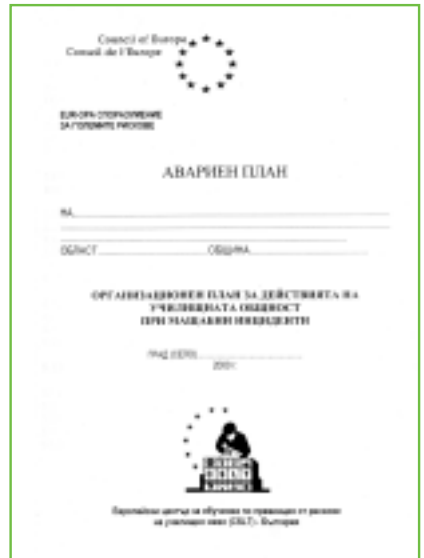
Council of Europe
Conseil de l'Europe

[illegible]
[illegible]

АВАРИЕН ПЛАН

НА

ОБЛАСТ ОБЩИНА

ОРГАНИЗАЦИОНЕН ПЛАН ЗА ДЕЙСТВИЯТА НА УЧИЛИЩНАТА ОБЩНОСТ ПРИ МАЩАБНИ ИНЦИДЕНТИ

ГРАД (СЕЛО)
200

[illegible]

Европейски център за обучение по превенция от рискове за училищна среда (ЕКЦТ) - България